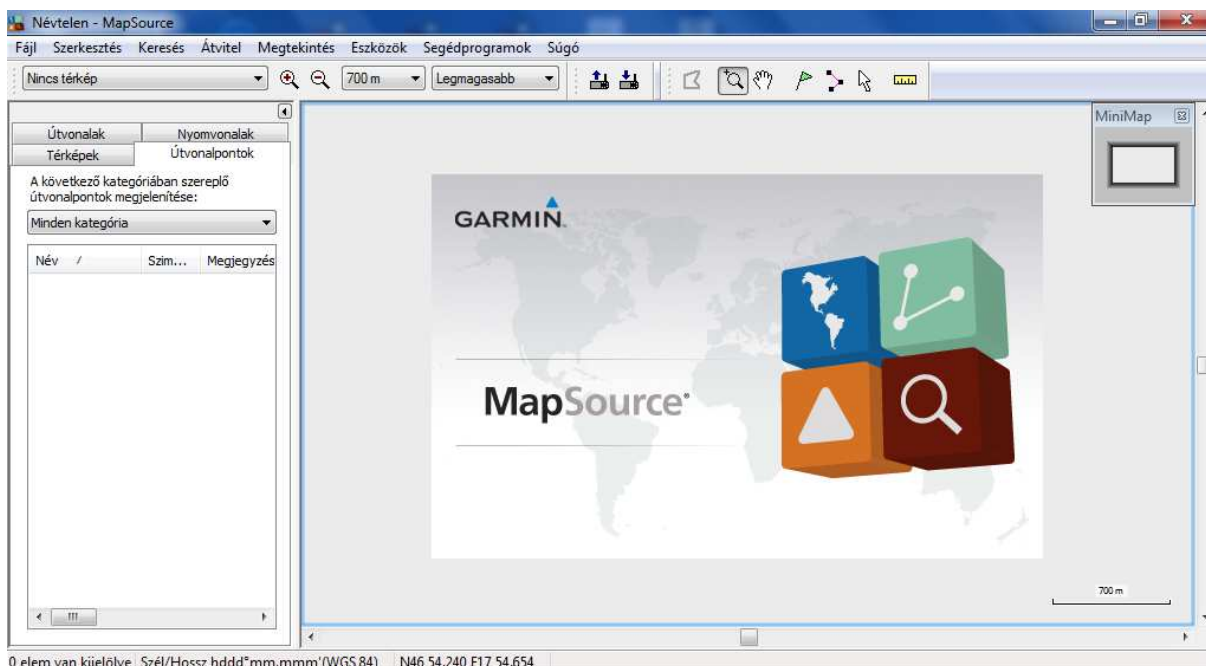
Névtelen - MapSource

Fájl Szerkesztés Keresés Átvitel Megtekintés Eszközök Segédprogramok Súgó

Nincs térkép 700 m Legmagasabb

Útvonalak Nyomvonalak
Térképek Útvonalpontok

A következő kategóriában szereplő útvonalpontok megjelenítése:

Minden kategória

| Név / | Szim... | Megjegyzés |
|---|---|---|

MiniMap

GARMIN

MapSource

700 m

0 elem van kijelölve Szél/Hossz hddd°mm.mmm'(WGS 84) N46 54.240 E17 54.654